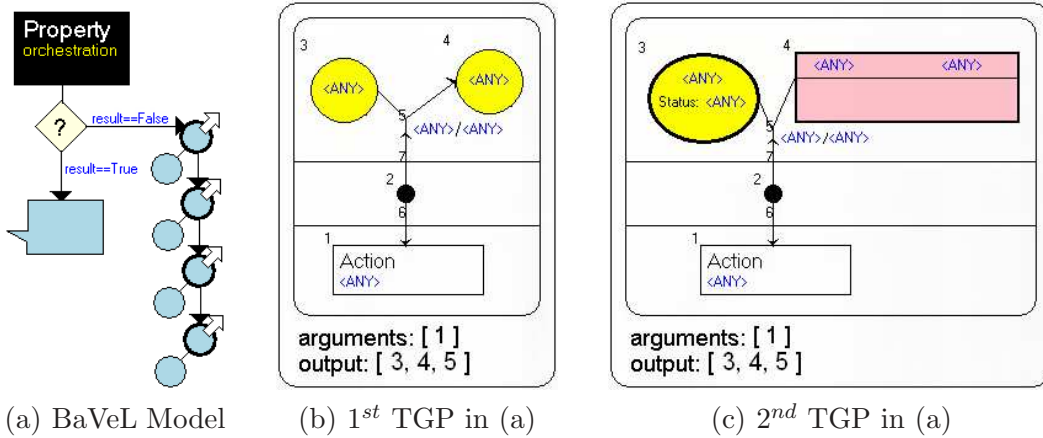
Property
orchestration

?
result==False
result==True

3
4
<ANY>
<ANY>
5
<ANY>/<ANY>
7
2
6
1
Action
<ANY>

arguments: [ 1 ]
output: [ 3, 4, 5 ]

3
4
<ANY>
Status: <ANY>
<ANY>
<ANY>
5
<ANY>/<ANY>
7
2
6
1
Action
<ANY>

arguments: [ 1 ]
output: [ 3, 4, 5 ]

(a) BaVeL Model

(b) $1^{st}$ TGP in (a)

(c) $2^{nd}$ TGP in (a)